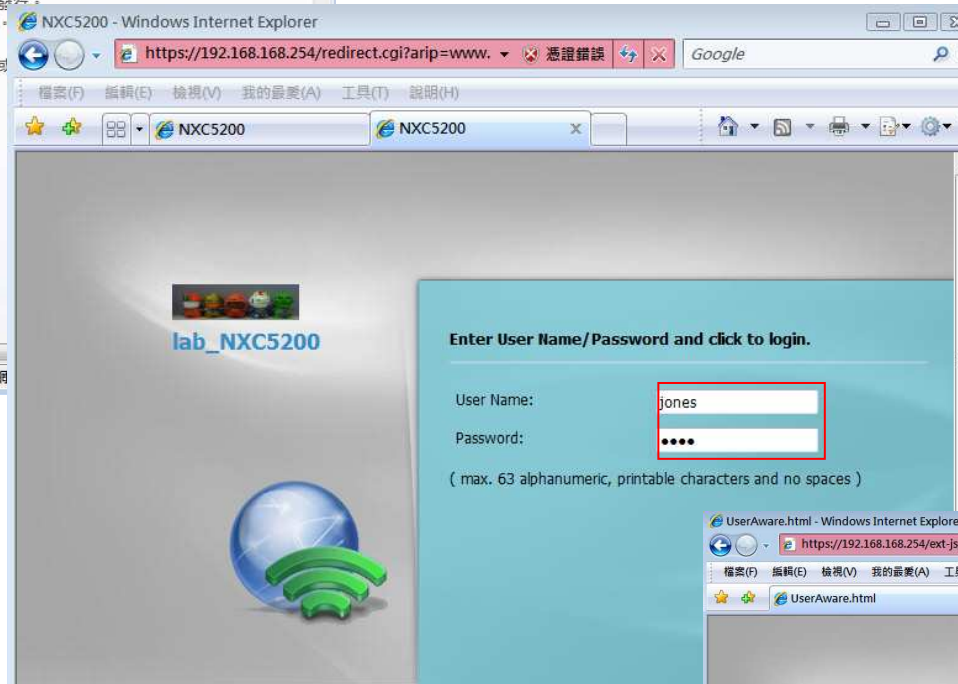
NXC5200 - Windows Internet Explorer

https://192.168.168.254/redirect.cgi?arip=www.

憑證錯誤

Google

檔案(F) 編輯(E) 檢視(V) 我的最愛(A) 工具(T) 說明(H)

NXC5200

NXC5200

lab_NXC5200

Enter User Name/Password and click to login.

User Name: jones

Password: ●●●●

( max. 63 alphanumeric, printable characters and no spaces )

UserAware.html - Windows Internet Explore

https://192.168.168.254/ext-js

檔案(F) 編輯(E) 檢視(V) 我的最愛(A) 工具

UserAware.html